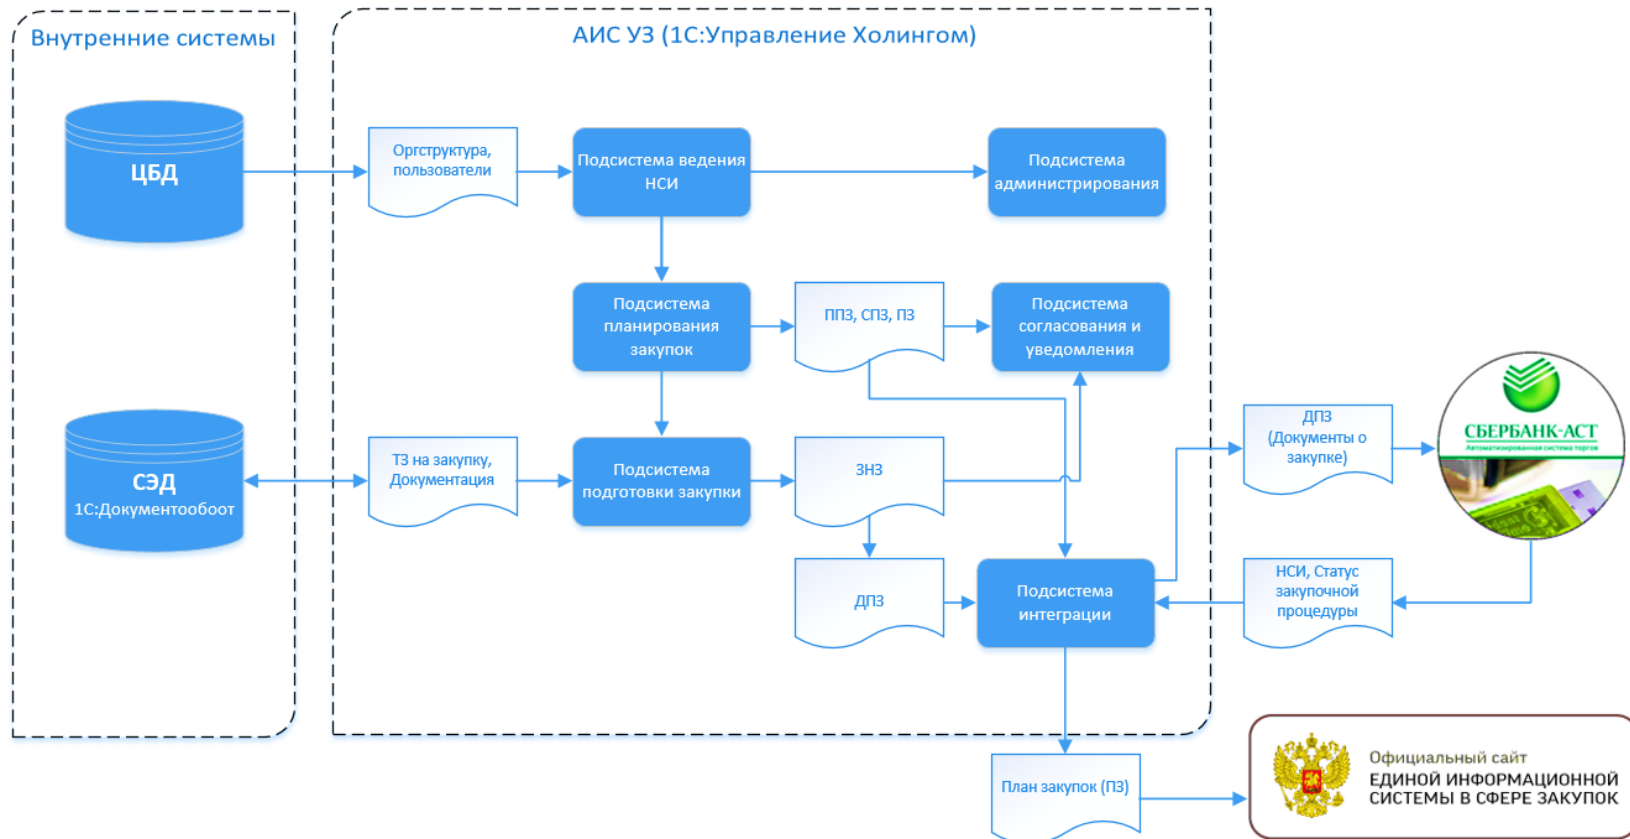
Внутренние системы

ЦБД

СЭД
1С:Документооборот

АИС УЗ (1С:Управление Холингом)

Оргструктура, пользователи

Подсистема ведения НСИ

Подсистема администрирования

Подсистема планирования закупок

ППЗ, СПЗ, ПЗ

Подсистема согласования и уведомления

ТЗ на закупку, Документация

Подсистема подготовки закупки

ЗНЗ

ДПЗ

Подсистема интеграции

ДПЗ (Документы о закупке)

НСИ, Статус закупочной процедуры

СБЕРБАНК-АСТ
Автоматизированная система торгов

План закупок (ПЗ)

Официальный сайт
ЕДИНОЙ ИНФОРМАЦИОННОЙ СИСТЕМЫ В СФЕРЕ ЗАКУПОК